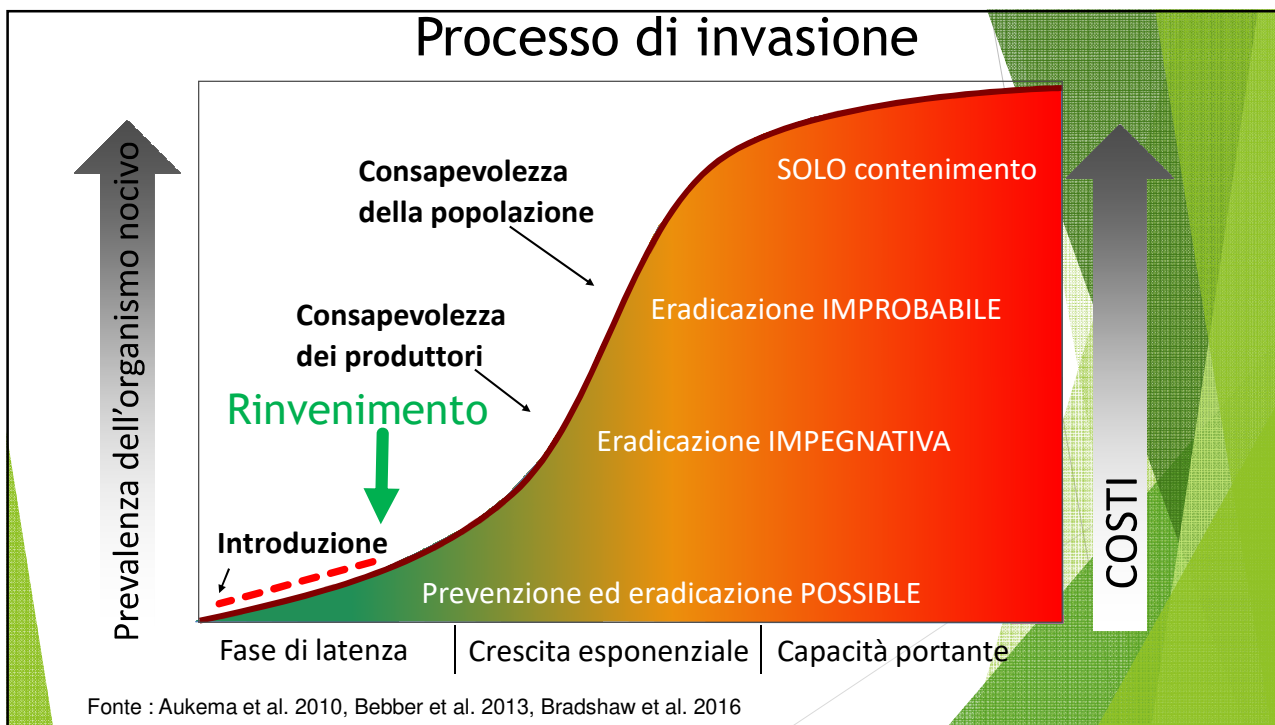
Processo di invasione

Prevalenza dell'organismo nocivo

Consapevolezza della popolazione

Consapevolezza dei produttori

Rinvenimento

Introduzione

SOLO contenimento

Eradicazione IMPROBABILE

Eradicazione IMPEGNATIVA

Prevenzione ed eradicazione POSSIBLE

COSTI

Fase di latenza | Crescita esponenziale | Capacità portante

Fonte : Aukema et al. 2010, Bebber et al. 2013, Bradshaw et al. 2016